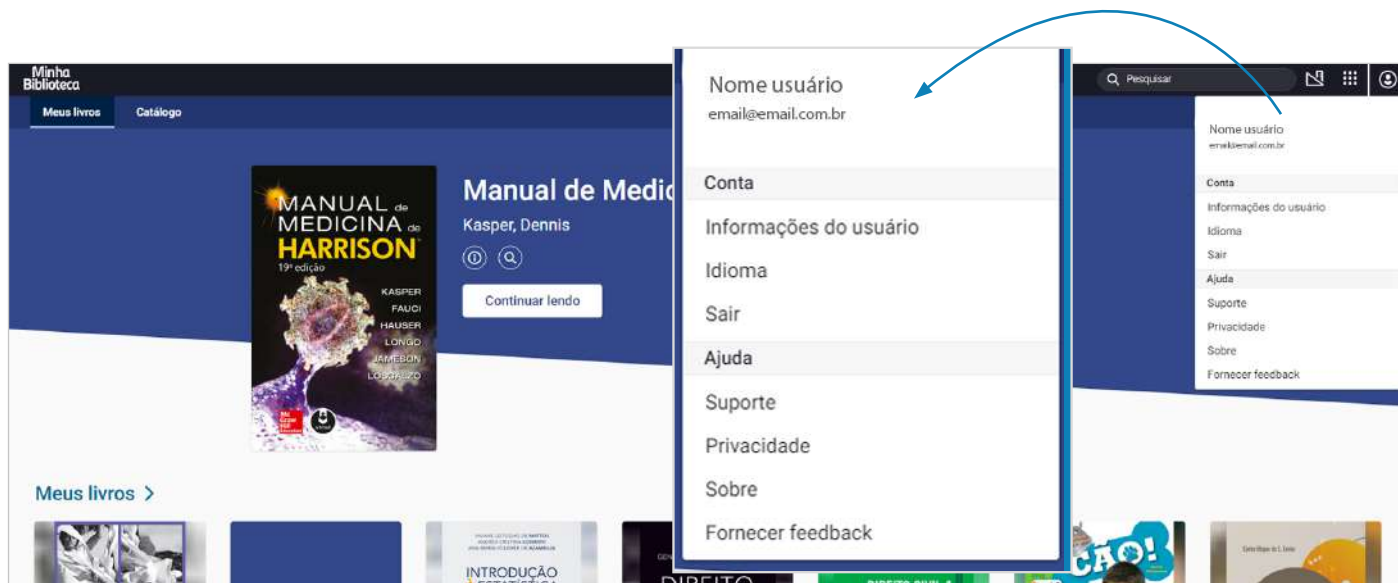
Minha Biblioteca

Meus livros

Catálogo

MANUAL de MEDICINA de HARRISON

19ª edição

KASPER
FAUCI
HAUSER
LONGO
JAMESON
LOSCALZO

Manual de Medic

Kasper, Dennis

Continuar lendo

Meus livros >

INTRODUÇÃO

DIREITO

Nome usuário

email@email.com.br

Conta

Informações do usuário

Idioma

Sair

Ajuda

Suporte

Privacidade

Sobre

Fornecer feedback

Pesquisar

Nome usuário

email@email.com.br

Conta

Informações do usuário

Idioma

Sair

Ajuda

Suporte

Privacidade

Sobre

Fornecer feedback